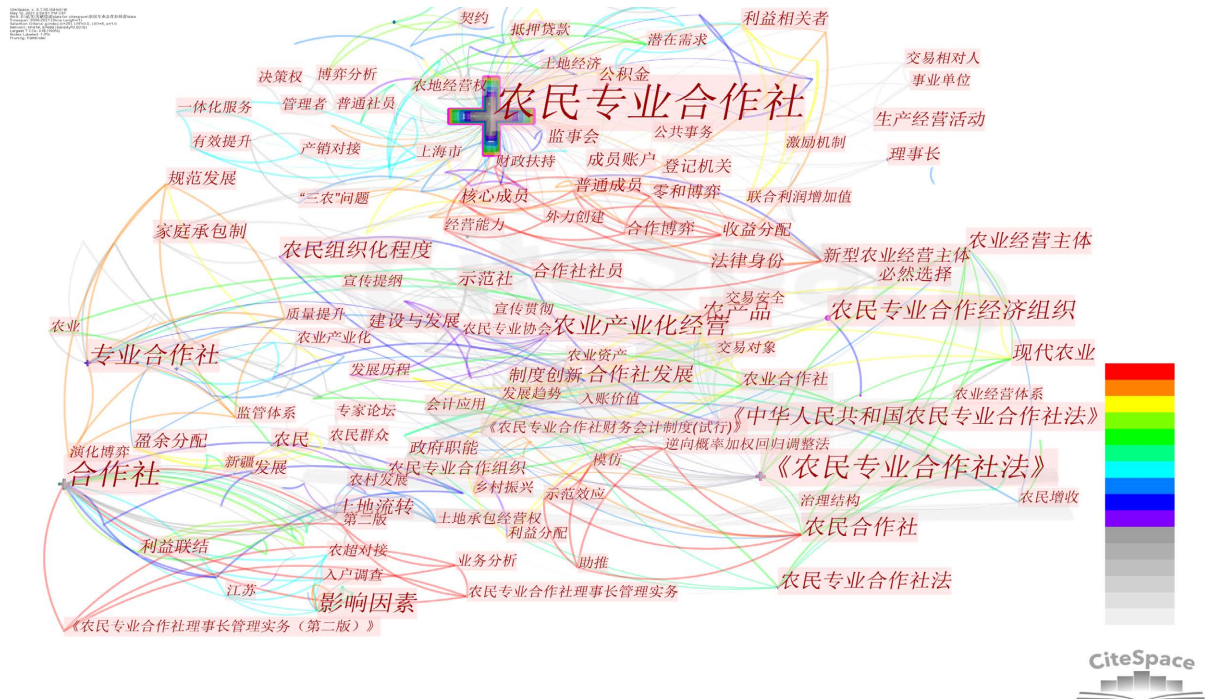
契约
抵押贷款
利益相关者
潜在需求
土地经济
公积金
交易相对人
决策权
博弈分析
农地经营权
事业单位
农民专业合作社
一体化服务
管理者
普通社员
公共事务
生产经营活动
有效提升
监事会
激励机制
产销对接
上海市
财政扶持
成员账户
登记机关
理事长
规范发展
核心成员
普通成员
零和博弈
"三农"问题
联合利润增加值
外力创建
经营能力
合作博弈
收益分配
家庭承包制
农业经营主体
农民组织化程度
新型农业经营主体
法律身份
示范社
合作社社员
必然选择
宣传提纲
交易安全
农产品
农民专业合作经济组织
宣传贯彻
质量提升
建设与发展
农业
农民专业协会
农业产业化经营
农业产业化
交易对象
现代农业
专业合作社
农业资产
发展历程
制度创新
合作社发展
农业合作社
发展趋势
入账价值
农业经营体系
监管体系
专家论坛
会计应用
《中华人民共和国农民专业合作社法》
《农民专业合作社财务会计制度(试行)》
演化博弈
盈余分配
农民
农民群众
政府职能
逆向概率加权回归调整法
合作社
新疆
发展
农村发展
农民专业合作组织
模仿
《农民专业合作社法》
乡村振兴
示范效应
治理结构
农民增收
土地流转
第二版
土地承包经营权
农民合作社
利益分配
利益联结
农超对接
助推
业务分析
入户调查
农民专业合作社法
江苏
影响因素
农民专业合作社理事长管理实务
《农民专业合作社理事长管理实务（第二版）》
CiteSpace